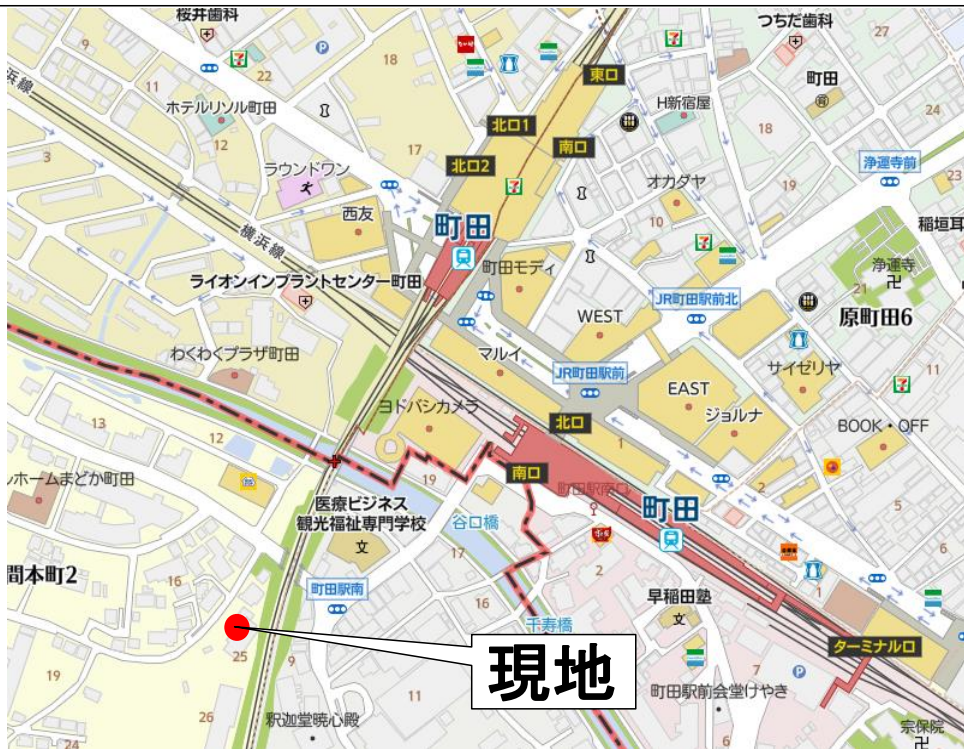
桜井歯科
つちだ歯科
9
22
18
27
東口
町田
浜線
11
北口1
H新宿屋
ホテルリソル町田
24
南口
18
12
17
3
北口2
オカダヤ
ラウンドワン
19
浄運寺前
23
西友
10
横浜線
町田
稲垣耳
町田モディ
浄運寺
ライオンインプラントセンター町田
JR町田駅前北
原町田6
WEST
わくわくプラザ町田
マルイ
サイゼリヤ
JR町田駅前
EAST
ヨドバシカメラ
ジョルナ
13
北口
BOOK・OFF
12
1
ルホームまどか町田
南口
19
2
医療ビジネス観光福祉専門学校
町田駅南口
町田
谷口橋
5
文
17
間本町2
6
町田駅南
16
2
16
早稲田塾
文
千寿橋
ターミナル口
25
9
現地
7
19
11
町田駅前会堂けやき
26
釈迦堂暁心殿
24
宗保院